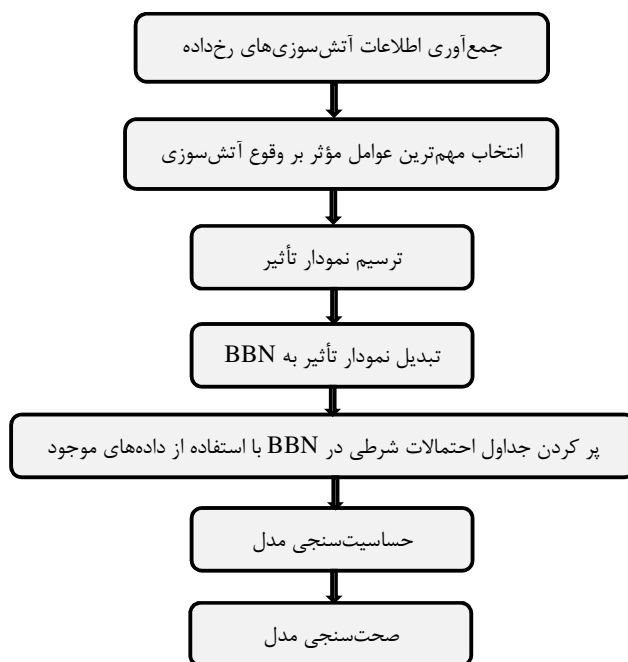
جمع‌آوری اطلاعات آتش‌سوزی‌های رخداده

انتخاب مهم‌ترین عوامل مؤثر بر وقوع آتش‌سوزی

ترسیم نمودار تأثیر

تبدیل نمودار تأثیر به BBN

پر کردن جداول احتمالات شرطی در BBN با استفاده از داده‌های موجود

حساسیت‌سنجی مدل

صحت‌سنجی مدل